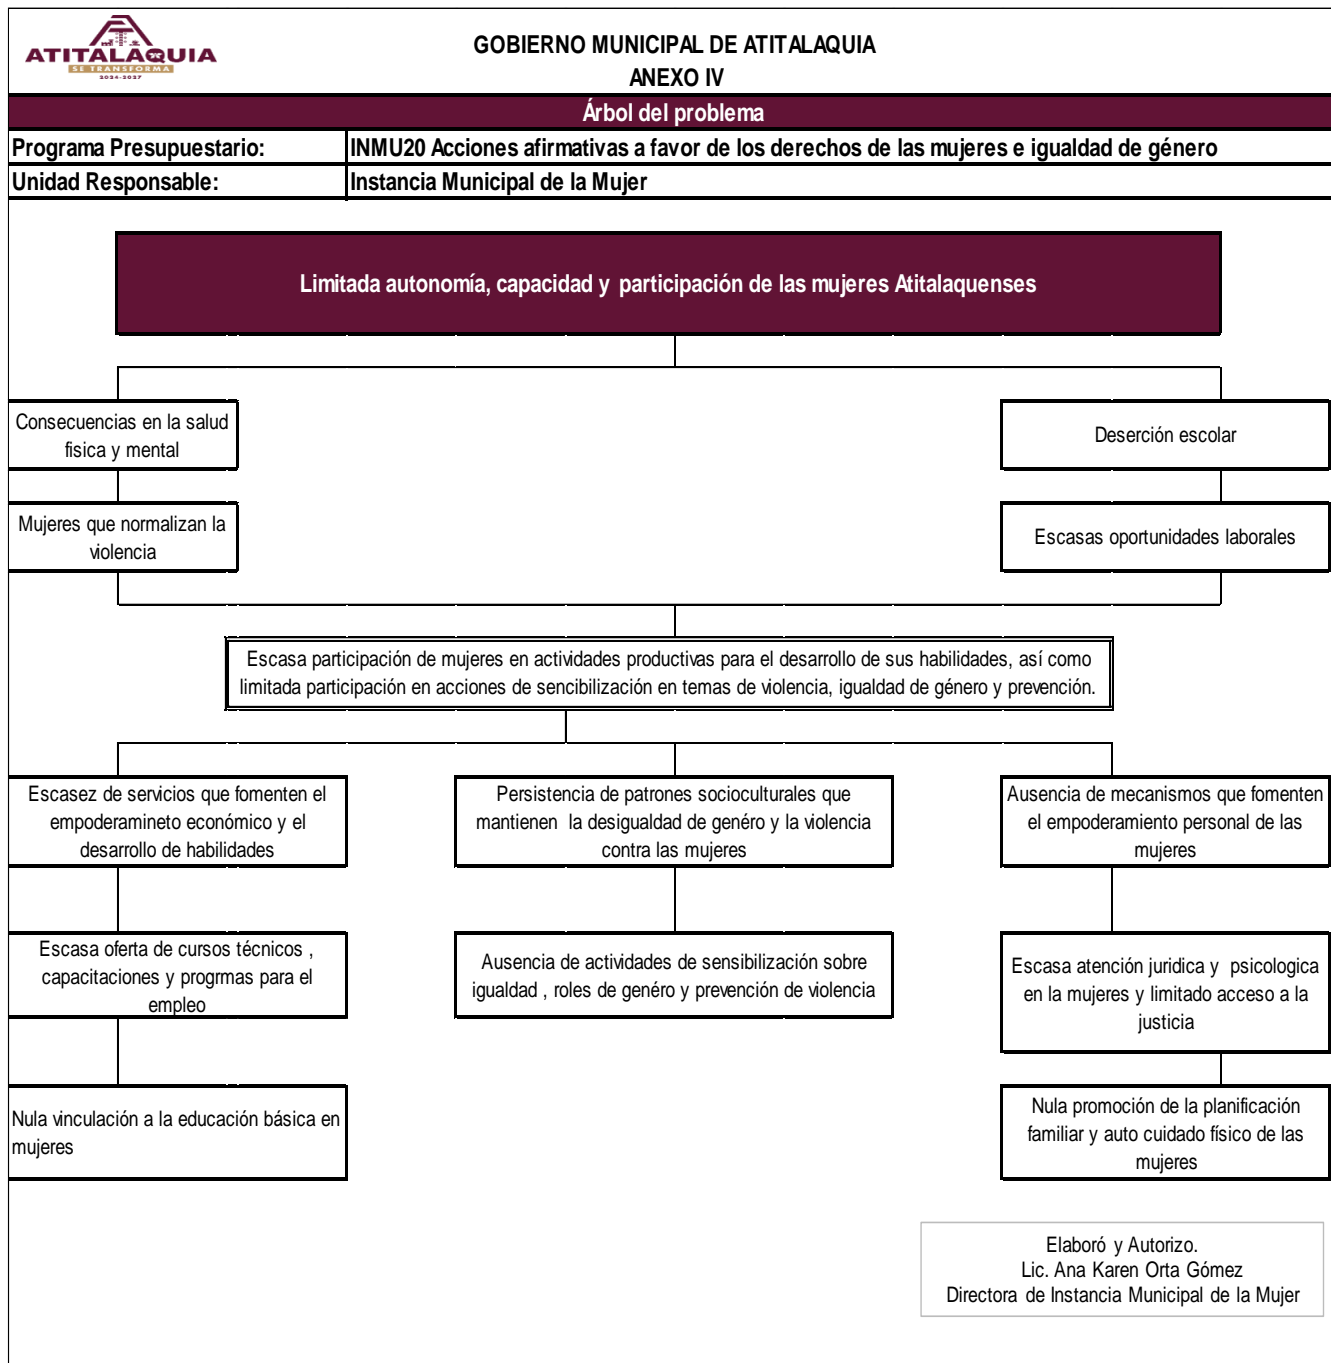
ATITALAQUIA
SE TRANSFORMA
2024-2027

GOBIERNO MUNICIPAL DE ATITALAQUIA
ANEXO IV

Árbol del problema

| Programa Presupuestario: | INMU20 Acciones afirmativas a favor de los derechos de las mujeres e igualdad de género |
|---|---|
| Unidad Responsable: | Instancia Municipal de la Mujer |

Limitada autonomía, capacidad y participación de las mujeres Atitalaquenses

Consecuencias en la salud fisica y mental

Mujeres que normalizan la violencia

Deserción escolar

Escasas oportunidades laborales

Escasa participación de mujeres en actividades productivas para el desarrollo de sus habilidades, así como limitada participación en acciones de sencibilización en temas de violencia, igualdad de género y prevención.

Escasez de servicios que fomenten el empoderamineto económico y el desarrollo de habilidades

Escasa oferta de cursos técnicos , capacitaciones y progrmas para el empleo

Nula vinculación a la educación básica en mujeres

Persistencia de patrones socioculturales que mantienen la desigualdad de genéro y la violencia contra las mujeres

Ausencia de actividades de sensibilización sobre igualdad , roles de genéro y prevención de violencia

Ausencia de mecanismos que fomenten el empoderamiento personal de las mujeres

Escasa atención juridica y psicologica en la mujeres y limitado acceso a la justicia

Nula promoción de la planificación familiar y auto cuidado físico de las mujeres

Elaboró y Autorizo.
Lic. Ana Karen Orta Gómez
Directora de Instancia Municipal de la Mujer